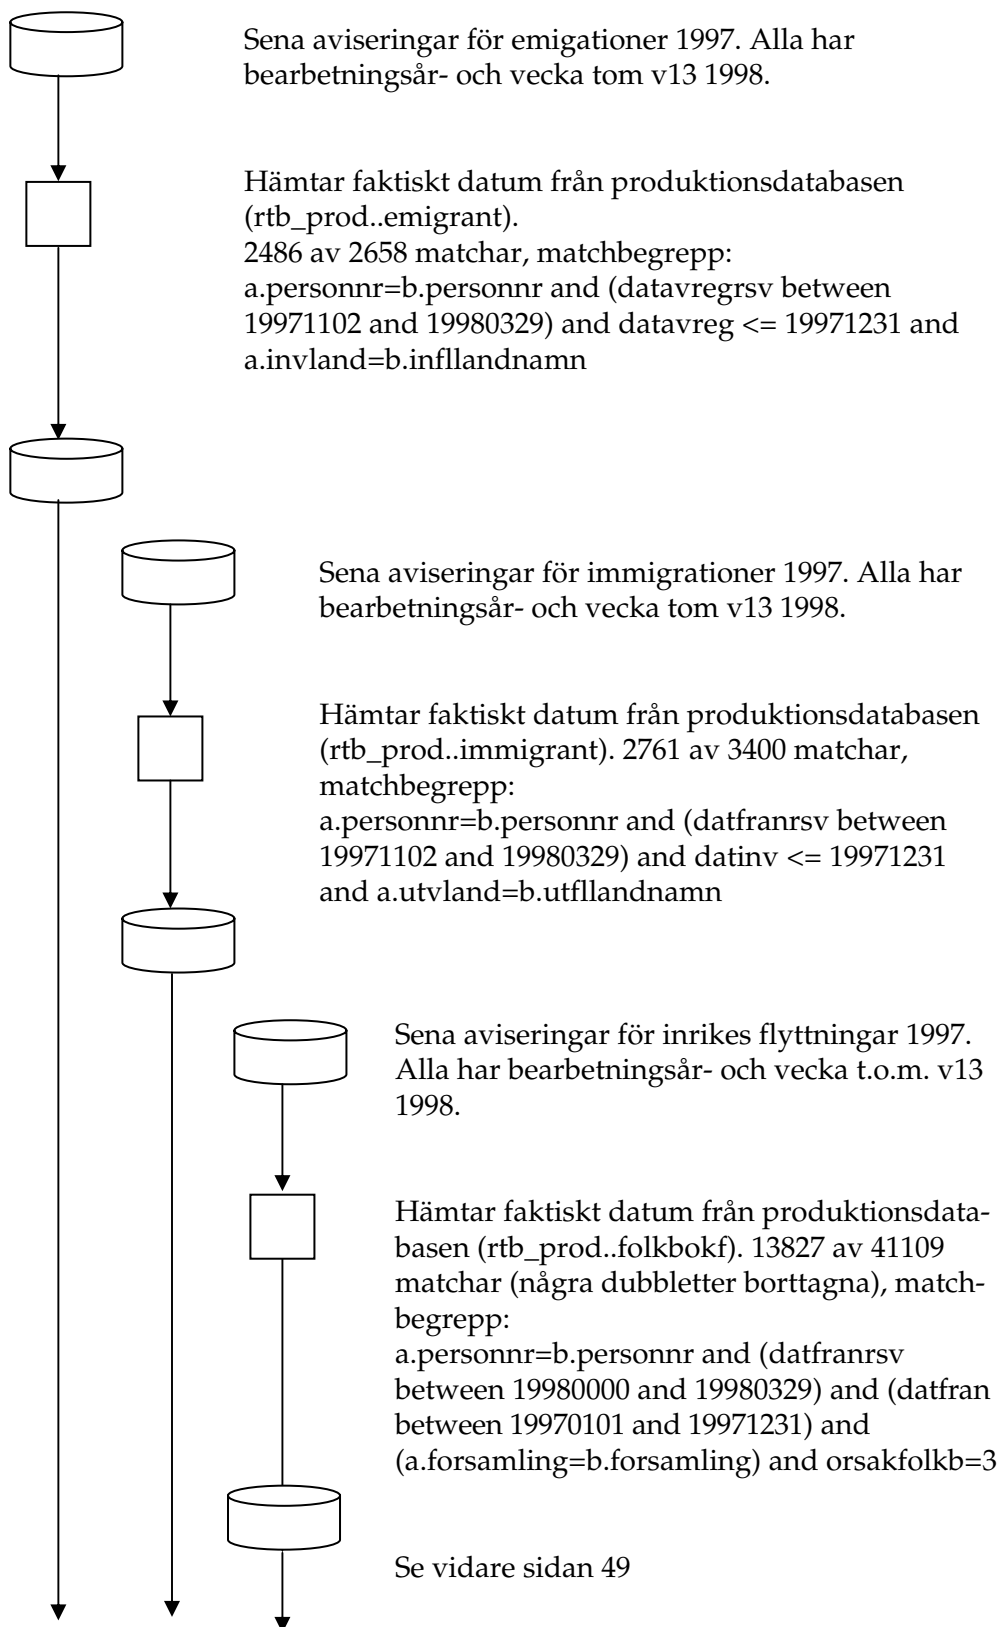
Sena aviseringar för emigationer 1997. Alla har bearbetningsår- och vecka tom v13 1998.

Hämtar faktiskt datum från produktionsdatabasen (rtb_prod..emigrant).
2486 av 2658 matchar, matchbegrepp:
a.personnr=b.personnr and (datavregrsv between 19971102 and 19980329) and datavreg <= 19971231 and a.invland=b.infllandnamn

Sena aviseringar för immigrationer 1997. Alla har bearbetningsår- och vecka tom v13 1998.

Hämtar faktiskt datum från produktionsdatabasen (rtb_prod..immigrant). 2761 av 3400 matchar, matchbegrepp:
a.personnr=b.personnr and (datfranrsv between 19971102 and 19980329) and datinv <= 19971231 and a.utvland=b.utfllandnamn

Sena aviseringar för inrikes flyttningar 1997. Alla har bearbetningsår- och vecka t.o.m. v13 1998.

Hämtar faktiskt datum från produktionsdatabasen (rtb_prod..folkbokf). 13827 av 41109 matchar (några dubbletter borttagna), matchbegrepp:
a.personnr=b.personnr and (datfranrsv between 19980000 and 19980329) and (datfran between 19970101 and 19971231) and (a.forsamling=b.forsamling) and orsakfolkb=3

Se vidare sidan 49